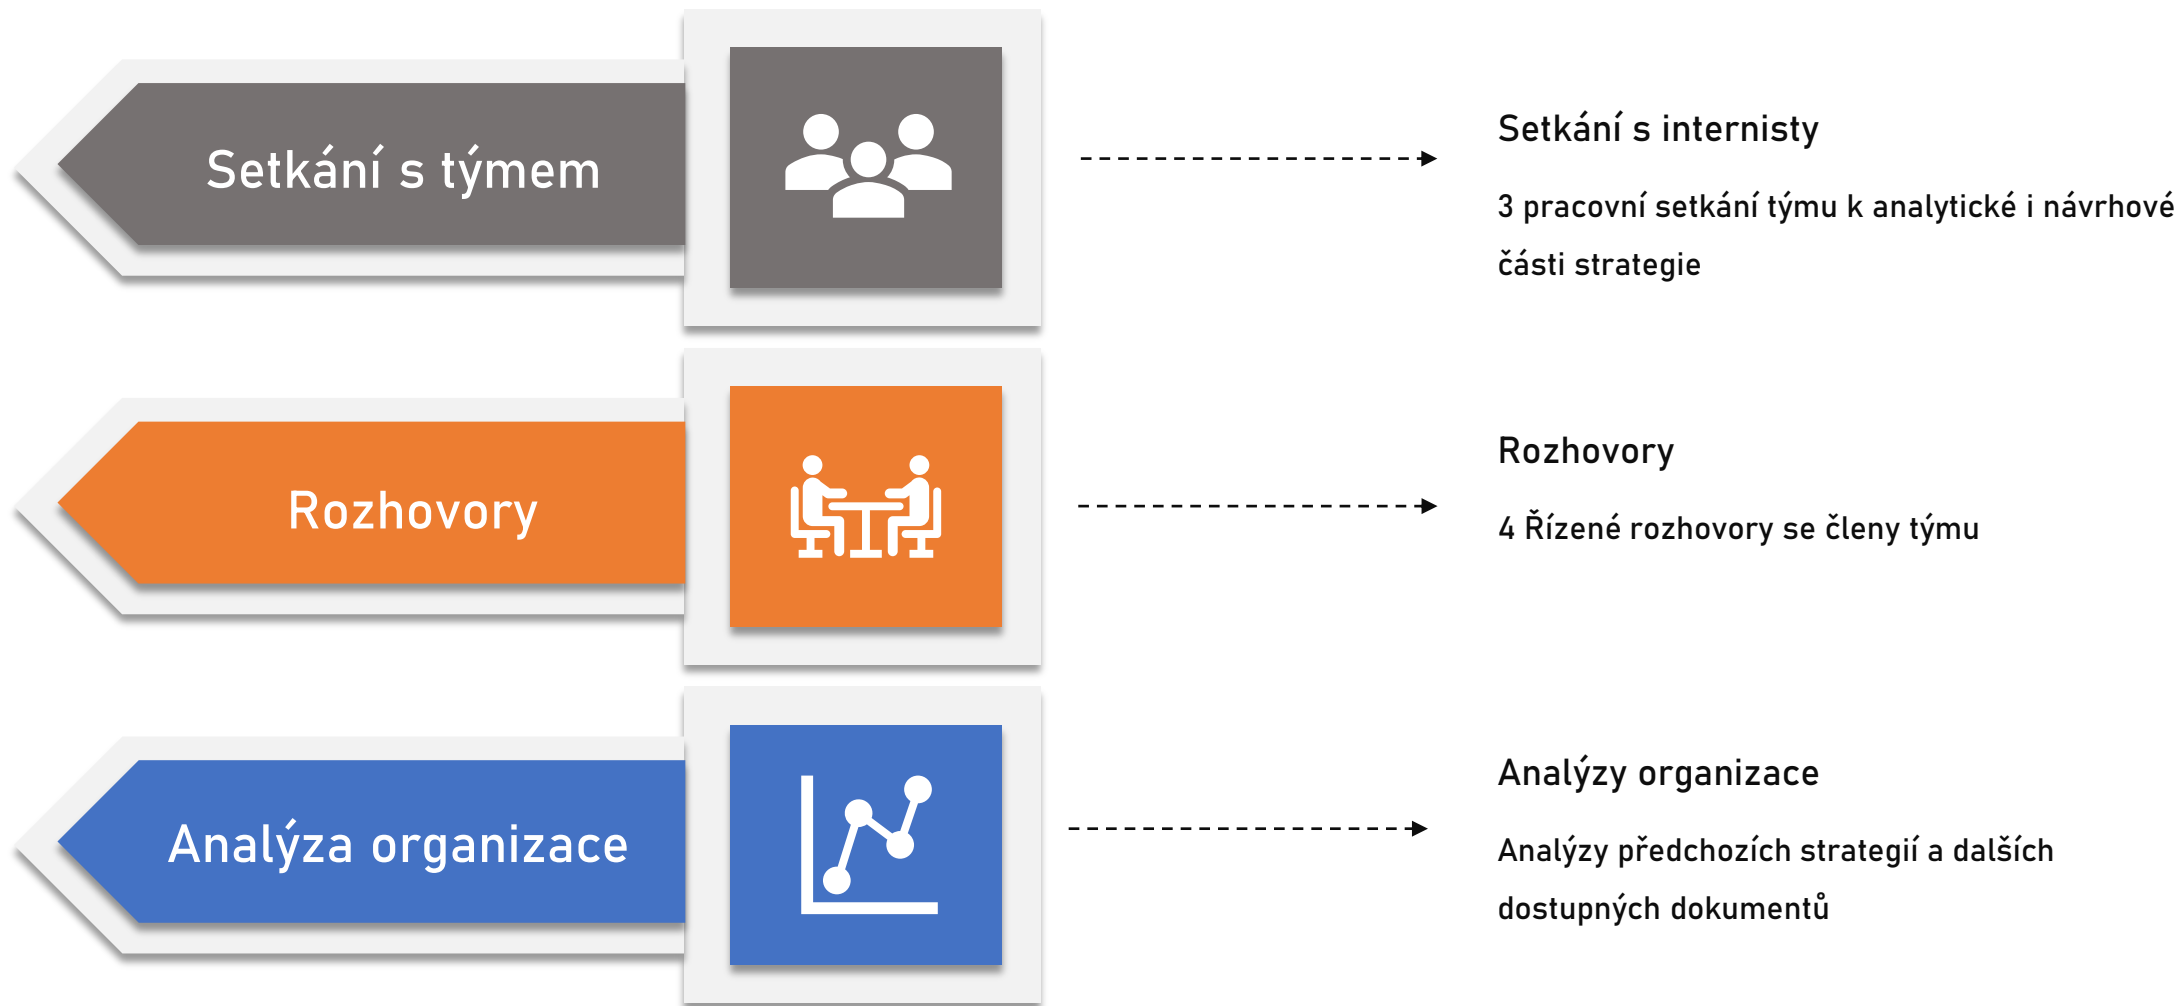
Setkání s týmem

Setkání s internisty

3 pracovní setkání týmu k analytické i návrhové části strategie

Rozhovory

Rozhovory

4 Řízené rozhovory se členy týmu

Analýza organizace

Analýzy organizace

Analýzy předchozích strategií a dalších dostupných dokumentů